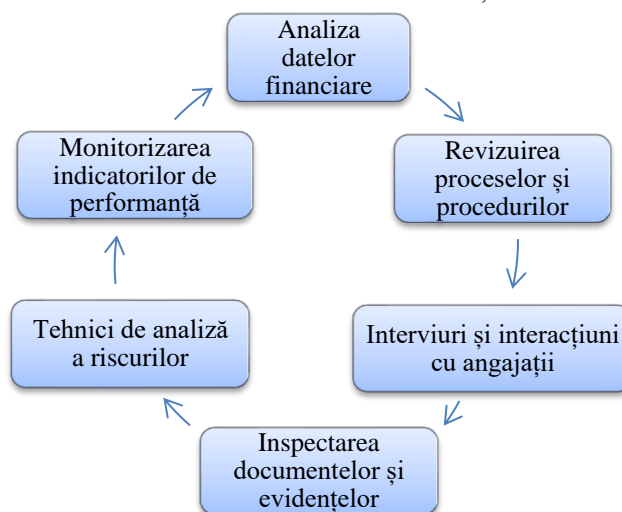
Analiza datelor financiare

Revizuirea proceselor și procedurilor

Interviuri și interacțiuni cu angajații

Inspectarea documentelor și evidențelor

Tehnici de analiză a riscurilor

Monitorizarea indicatorilor de performanță